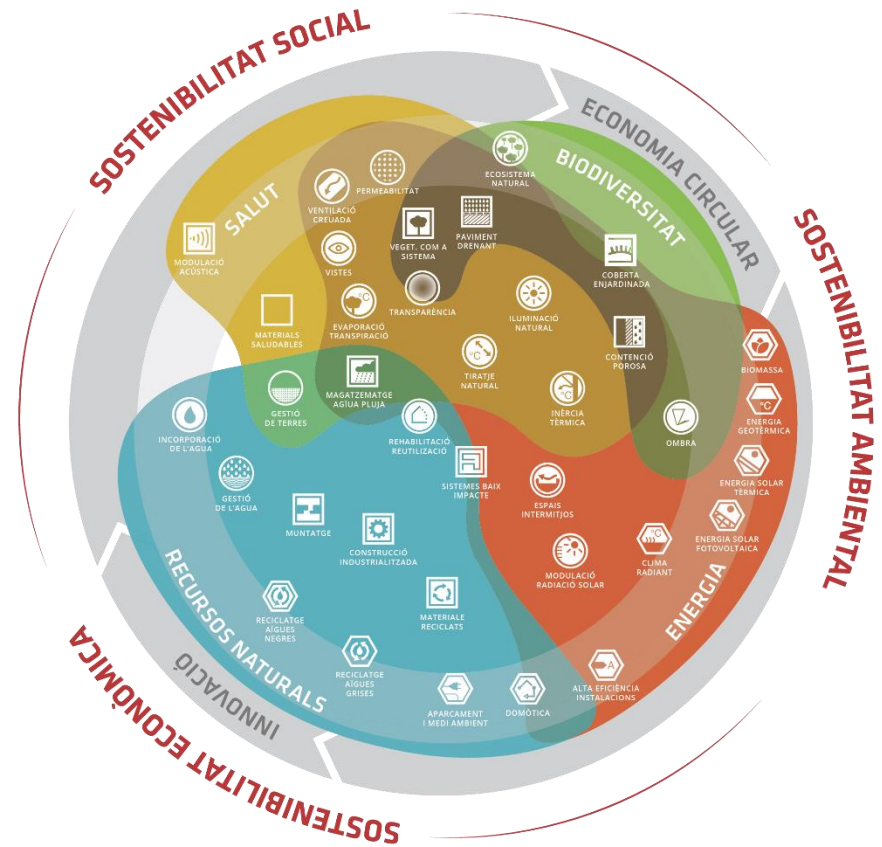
SOSTENIBILITAT SOCIAL

ECONOMIA CIRCULAR

SOSTENIBILITAT AMBIENTAL

SOSTENIBILITAT ECONÒMICA

INNOVACIÓ

SALUT

BIODIVERSITAT

ENERGIA

RECURSOS NATURALS

MODULACIÓ ACÚSTICA

VENTILACIÓ CREUADA

PERMEABILITAT

ECOSISTEMA NATURAL

VISTES

VEGET. COM A SISTEMA

PAVIMENT DRENANT

COBERTA ENJARDINADA

MATERIALS SALUDABLES

EVAPORACIÓ TRANSPIRACIÓ

TRANSPARÈNCIA

IL·LUMINACIÓ NATURAL

CONTENCIÓ POROSA

TIRATJE NATURAL

MAGATZEMATGE AIGUA PLUJA

GESTIÓ DE TERRES

INÈRCIA TÈRMICA

OMBRA

BIOMASSA

ENERGIA GEOTÈRMICA

INCORPORACIÓ DE L'AGUA

REHABILITACIÓ REUTILIZACIÓ

SISTEMES BAIX IMPACTE

ENERGIA SOLAR TÈRMICA

GESTIÓ DE L'AGUA

ESPAIS INTERMITJOS

ENERGIA SOLAR FOTOVOLTAICA

MUNTATGE

CONSTRUCCIÓ INDUSTRIALITZADA

MODULACIÓ RADIACIÓ SOLAR

CLIMA RADIANT

RECICLATGE AIGÜES NEGRES

MATERIALE RECICLATS

RECICLATGE AIGÜES GRISES

APARCAMENT I MEDI AMBIENT

DOMÒTICA

ALTA EFICIÈNCIA INSTALACIONS